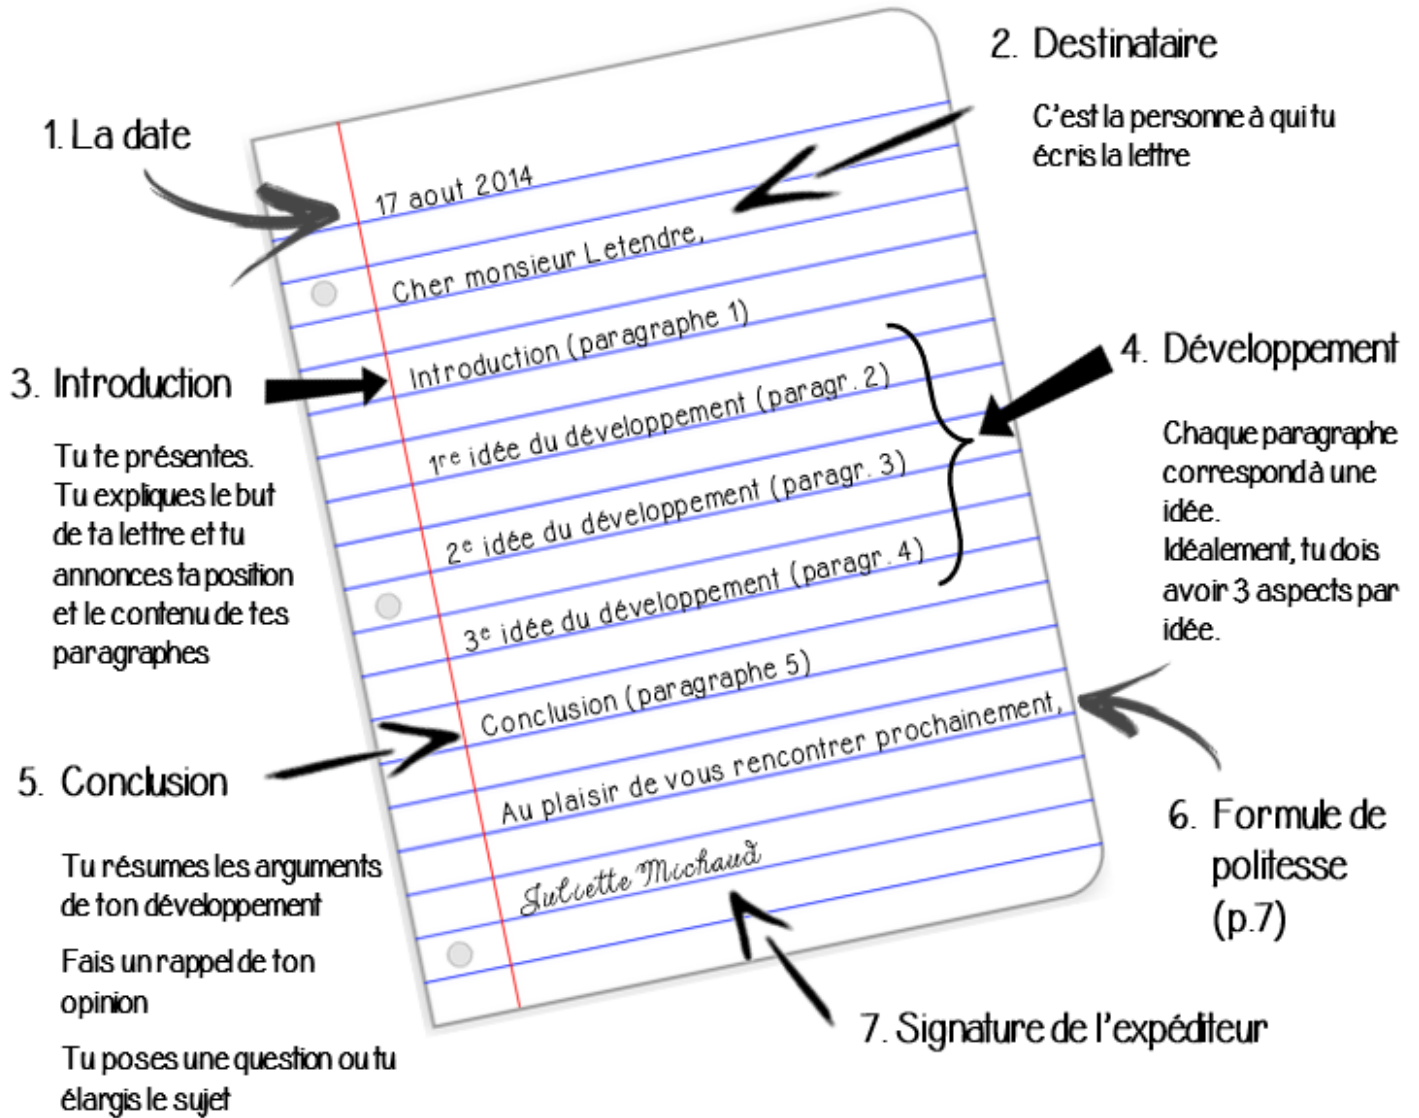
1. La date

2. Destinataire

C'est la personne à qui tu écris la lettre

17 aout 2014

Cher monsieur Letendre,

Introduction (paragraphe 1)

$1^{re}$ idée du développement (paragr. 2)

$2^{e}$ idée du développement (paragr. 3)

$3^{e}$ idée du développement (paragr. 4)

Conclusion (paragraphe 5)

Au plaisir de vous rencontrer prochainement,

Juliette Michaud

3. Introduction

Tu te présentes. Tu expliques le but de ta lettre et tu annonces ta position et le contenu de tes paragraphes

4. Développement

Chaque paragraphe correspond à une idée.
Idéalement, tu dois avoir 3 aspects par idée.

5. Conclusion

Tu résumes les arguments de ton développement

Fais un rappel de ton opinion

Tu poses une question ou tu élargis le sujet

6. Formule de politesse (p.7)

7. Signature de l'expéditeur